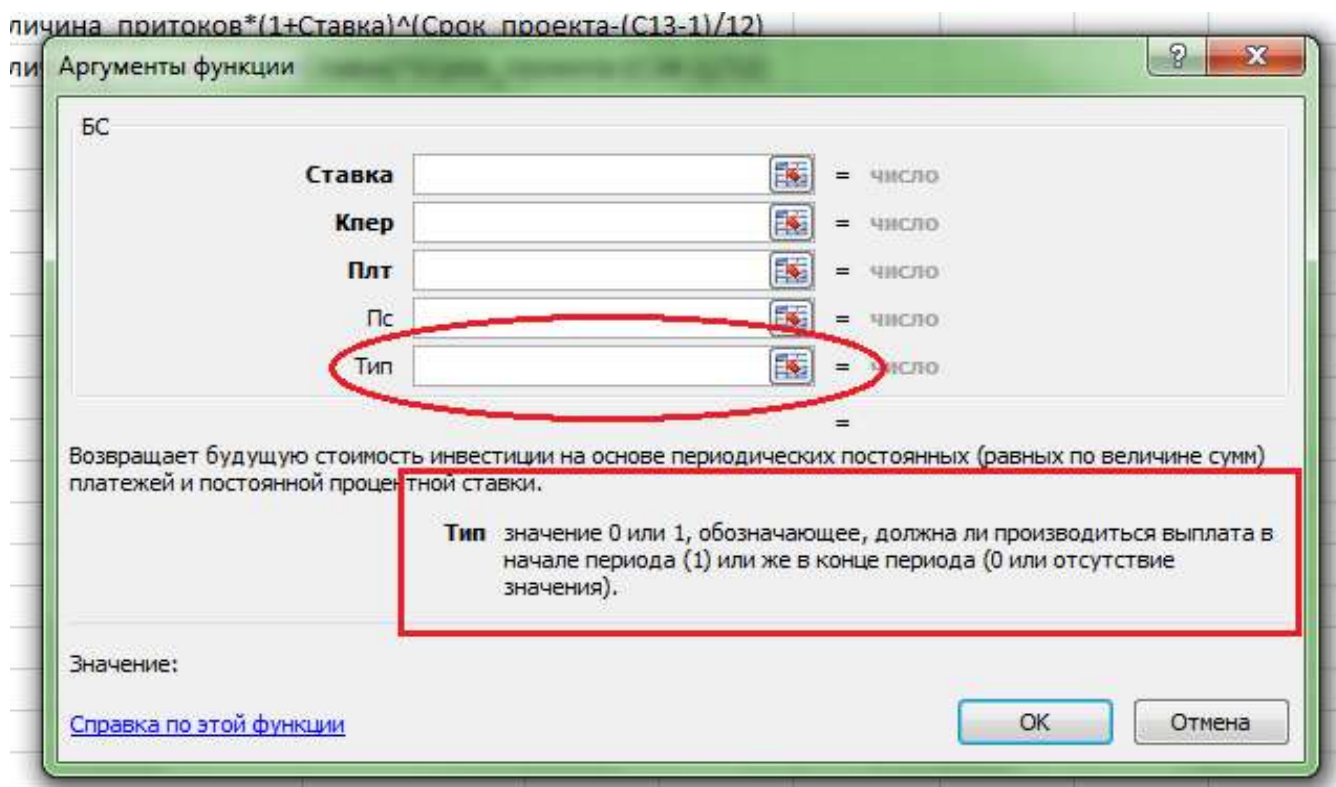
личина_притоков*(1+Ставка)^(Срок_проекта-(C13-1)/12)

ли Аргументы функции

?

x

БС

Ставка = число

Кпер = число

Плт = число

Пс = число

Тип = число

=

Возвращает будущую стоимость инвестиции на основе периодических постоянных (равных по величине сумм) платежей и постоянной процентной ставки.

Тип значение 0 или 1, обозначающее, должна ли производиться выплата в начале периода (1) или же в конце периода (0 или отсутствие значения).

Значение:

Справка по этой функции

OK

Отмена